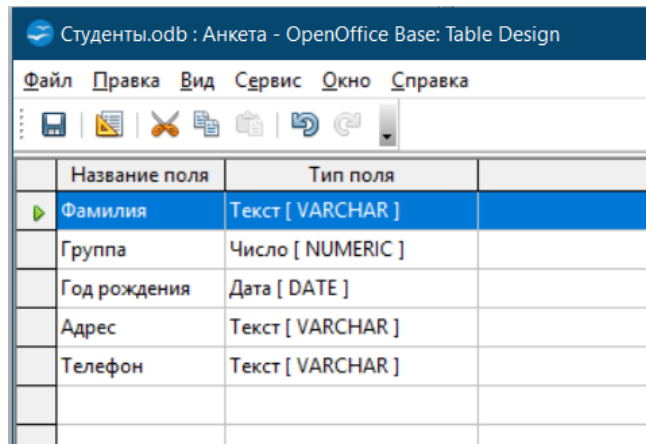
Студенты.odb : Анкета - OpenOffice Base: Table Design

Файл Правка Вид Сервис Окно Справка

| Название поля | Тип поля |
|---|---|
| Фамилия | Текст [ VARCHAR ] |
| Группа | Число [ NUMERIC ] |
| Год рождения | Дата [ DATE ] |
| Адрес | Текст [ VARCHAR ] |
| Телефон | Текст [ VARCHAR ] |